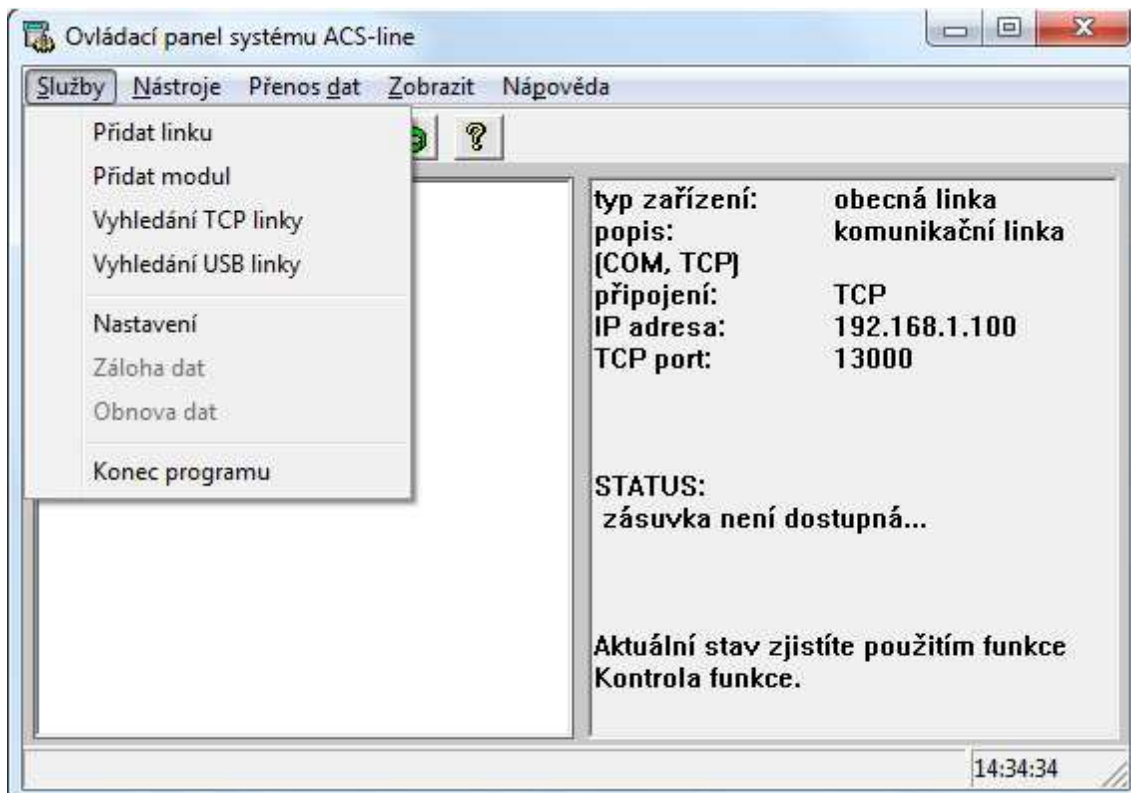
Ovládací panel systému ACS-line

Služby Nástroje Přenos dat Zobrazit Nápověda

Přidat linku
Přidat modul
Vyhledání TCP linky
Vyhledání USB linky
Nastavení
Záloha dat
Obnova dat
Konec programu

?

typ zařízení: obecná linka
popis: komunikační linka (COM, TCP)
připojení: TCP
IP adresa: 192.168.1.100
TCP port: 13000

STATUS:
zásuvka není dostupná...

Aktuální stav zjistíte použitím funkce Kontrola funkce.

14:34:34